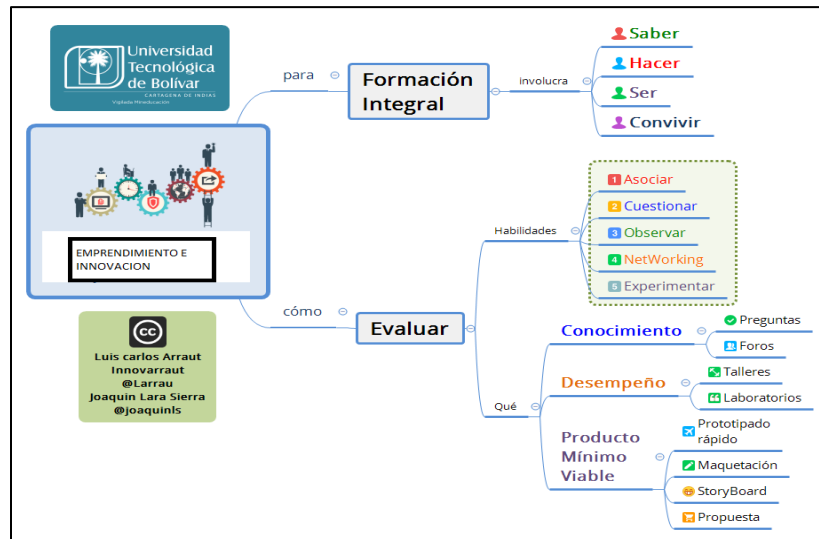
Universidad Tecnológica de Bolívar
CARTAGENA DE INDIAS
Vigilada Mineducación

EMPRENDIMIENTO E INNOVACION

Luis carlos Arraut
Innovarraut
@Larrau
Joaquin Lara Sierra
@joaquinls

para

Formación Integral

involucra

Saber
Hacer
Ser
Convivir

cómo

Evaluar

Habilidades

1 Asociar
2 Cuestionar
3 Observar
4 NetWorking
5 Experimentar

Qué

Conocimiento

Preguntas
Foros

Desempeño

Talleres
Laboratorios

Producto Mínimo Viable

Prototipado rápido
Maquetación
StoryBoard
Propuesta